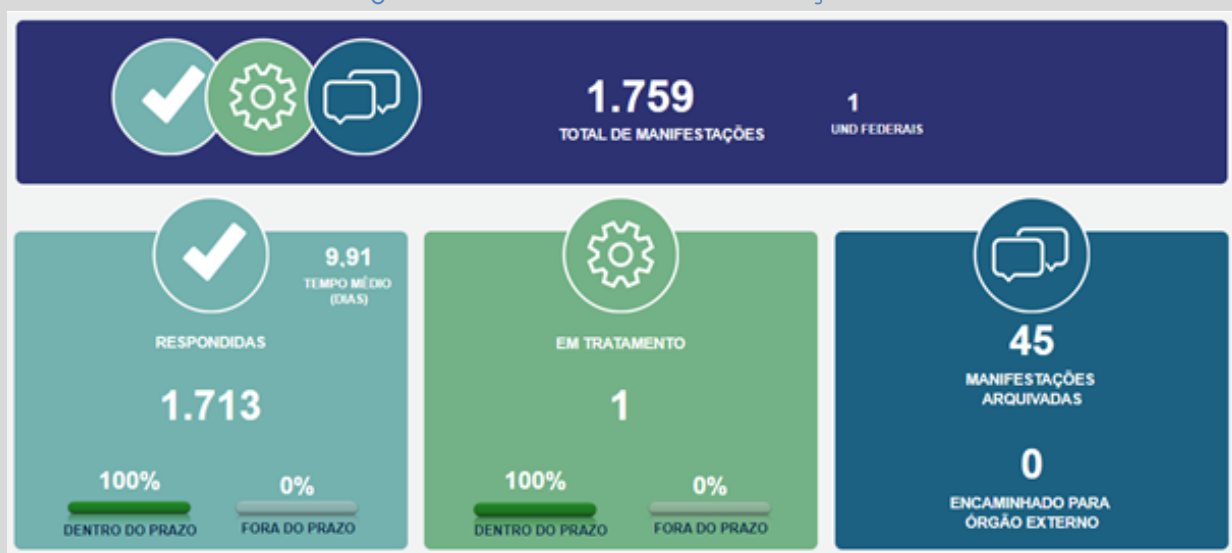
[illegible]

1.759
TOTAL DE MANIFESTAÇÕES

1
UND FEDERAIS

9,91
TEMPO MÉDIO (DIAS)

RESPONDIDAS

1.713

100%
DENTRO DO PRAZO

0%
FORA DO PRAZO

EM TRATAMENTO

1

100%
DENTRO DO PRAZO

0%
FORA DO PRAZO

45
MANIFESTAÇÕES ARQUIVADAS

0
ENCAMINHADO PARA ÓRGÃO EXTERNO